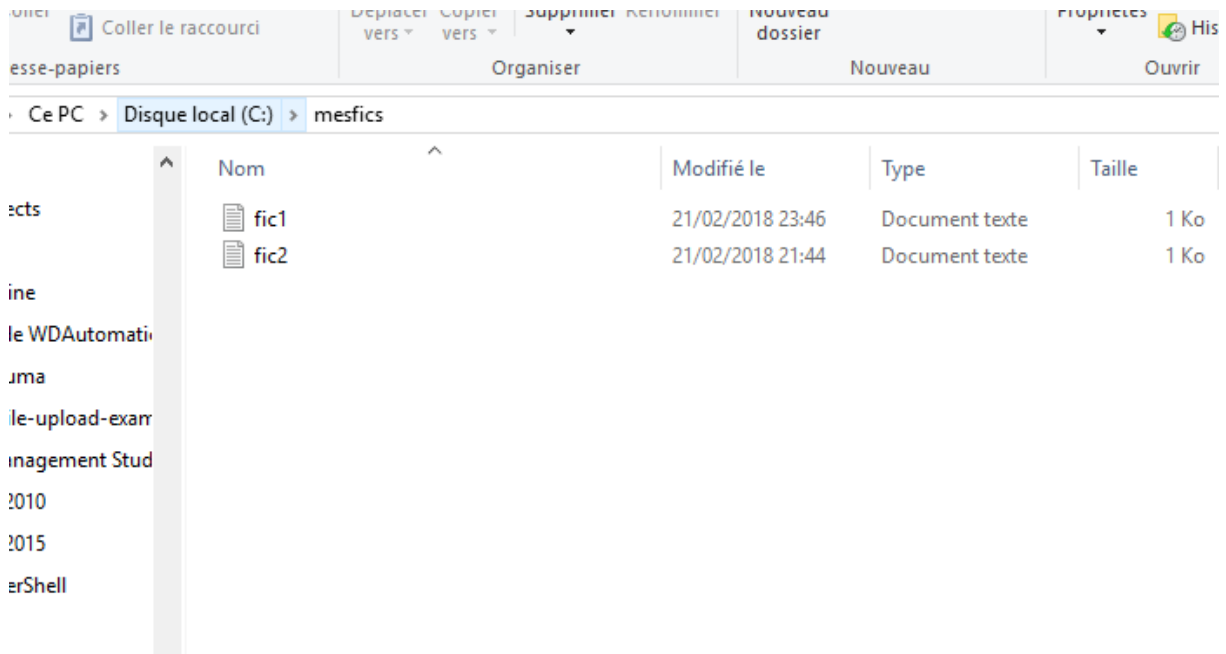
Coller le raccourci
Déplacer vers
Copier vers
Supprimer
Renommer
Nouveau dossier
Propriétés
His
esse-papiers
Organiser
Nouveau
Ouvrir

Ce PC > Disque local (C:) > mesfics

ects
ine
le WDAutomati
uma
ile-upload-exam
nagement Stud
2010
2015
erShell

| Nom | Modifié le | Type | Taille |
|---|---|---|---|
| fic1 | 21/02/2018 23:46 | Document texte | 1 Ko |
| fic2 | 21/02/2018 21:44 | Document texte | 1 Ko |